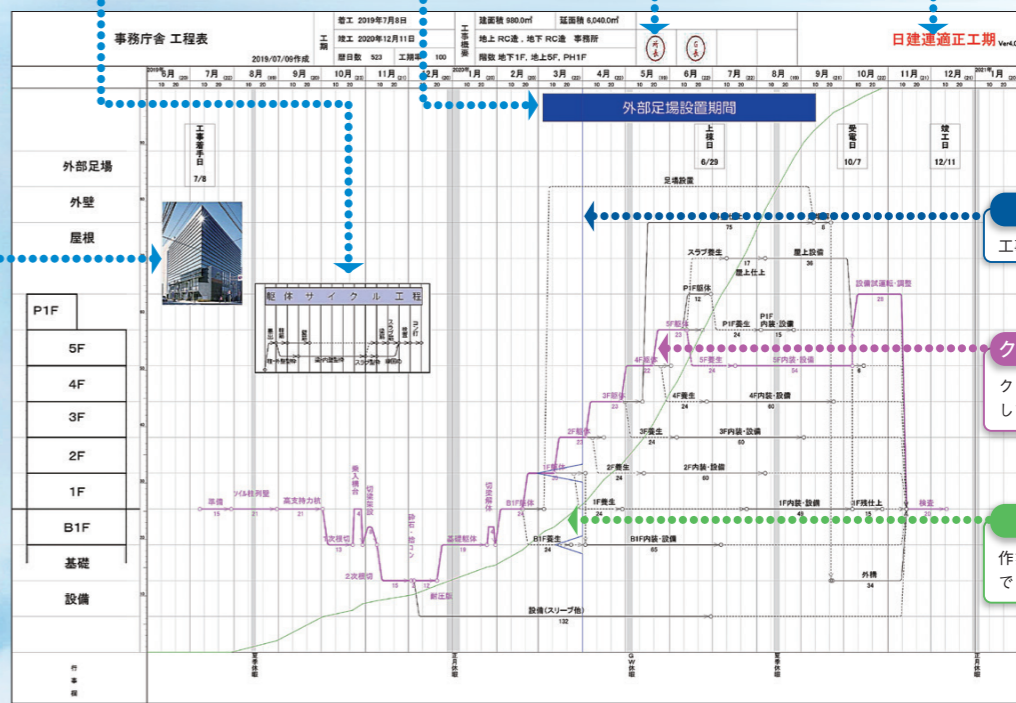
事務庁舎 工程表

2019/07/06作成

工期

着工 2019年7月8日

竣工 2020年12月11日

暦日数 523　工期率 100

工事概要

建面積 980.0㎡　延面積 6,040.0㎡

地上 RC造、地下 RC造　事務所

階数 地下1F, 地上5F, PH1F

日建連適正工期

6月 7月 8月 9月 10月 11月 12月 1月 2月 3月 4月 5月 6月 7月 8月 9月 10月 11月 12月 1月

外部足場設置期間

工事着手日 7/8

上棟日 6/29

受電日 10/7

竣工日 12/11

外部足場

外壁

屋根

P1F

5F

4F

3F

2F

1F

B1F

基礎

設備

駆体サイクル工程

足場設置

スラブ養生

屋上設備

屋上仕上

P1F躯体

P1F養生

P1F内装・設備

設備試運転・調整

5F躯体

5F養生

5F内装・設備

4F躯体

4F養生

4F内装・設備

3F躯体

3F養生

3F内装・設備

2F躯体

2F養生

2F内装・設備

1F躯体

1F養生

1F内装・設備

1F残仕上

検査

B1F躯体

B1F養生

B1F内装・設備

外構

準備

ソイル柱列壁

高支持力杭

1次根切

2次根切

乗入構台

切梁架設

基礎躯体

切梁解体

新圧版

設備（スリーブ他）

行事

夏季休暇

正月休暇

GW

工

ク

クし

作で